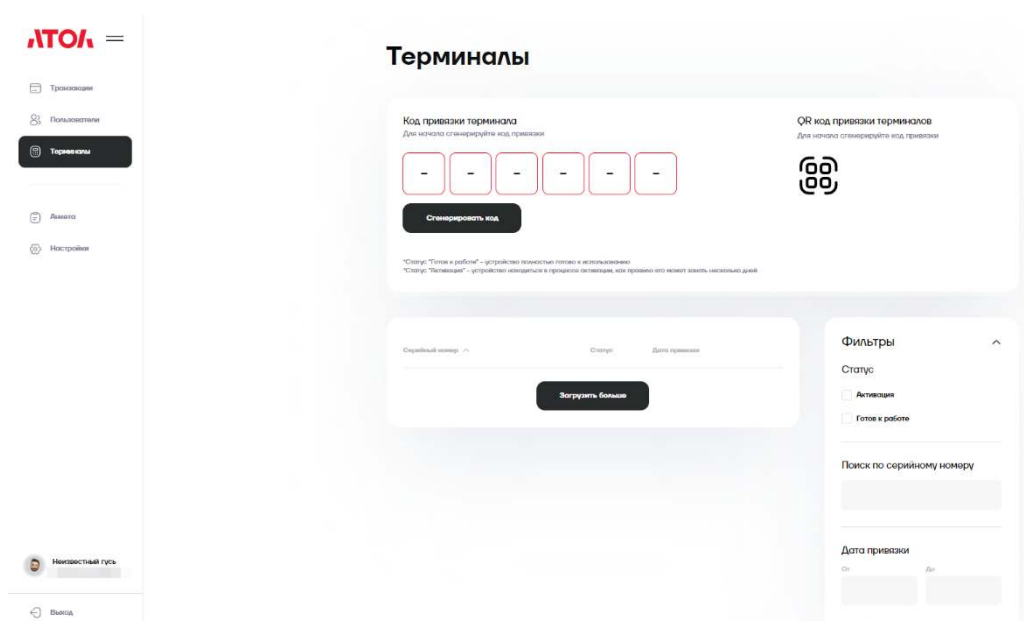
АТОЛ

Транзакции
Пользователи
Терминалы
Анкета
Настройки

Неизвестный гусь

Выход

Терминалы

Код привязки терминала
Для начала сгенерируйте код привязки

- - - - - -

Сгенерировать код

QR код привязки терминалов
Для начала сгенерируйте код привязки

*Статус "Готов к работе" – устройство полностью готово к использованию
*Статус "Активация" – устройство находится в процессе активации, как правило это может занять несколько дней

Серийный номер ^ Статус Дата привязки

Загрузить больше

Фильтры
Статус
Активация
Готов к работе
Поиск по серийному номеру
Дата привязки
От До